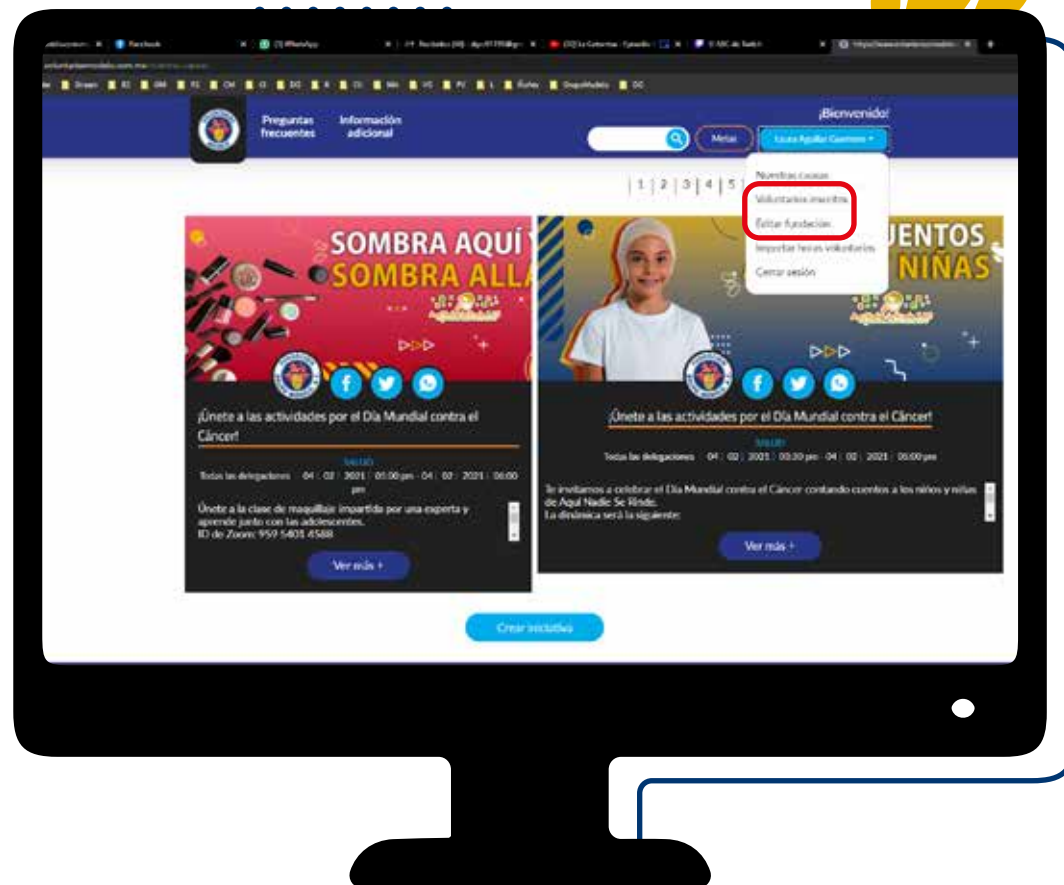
Facebook

WhatsApp

Preguntas frecuentes

Información adicional

¡Bienvenido!

Metas

Nuestras causas

Voluntarios inscritos

Editar fundación

Importar horas voluntarios

Cerrar sesión

| 1 | 2 | 3 | 4 | 5

SOMBRA AQUÍ SOMBRA ALLÁ

¡Únete a las actividades por el Día Mundial contra el Cáncer!

SALUD

Todas las delegaciones | 04 | 02 | 2021 | 05:00 pm - 04 | 02 | 2021 | 06:00 pm

Únete a la clase de maquillaje impartida por una experta y aprende junto con las adolescentes.
ID de Zoom: 959 5401 4588

Ver más +

UENTOS NIÑAS

¡Únete a las actividades por el Día Mundial contra el Cáncer!

SALUD

Todas las delegaciones | 04 | 02 | 2021 | 05:30 pm - 04 | 02 | 2021 | 06:00 pm

Te invitamos a celebrar el Día Mundial contra el Cáncer contando cuentos a los niños y niñas de Aquí Nadie Se Rinde.
La dinámica será la siguiente:

Ver más +

Crear iniciativa